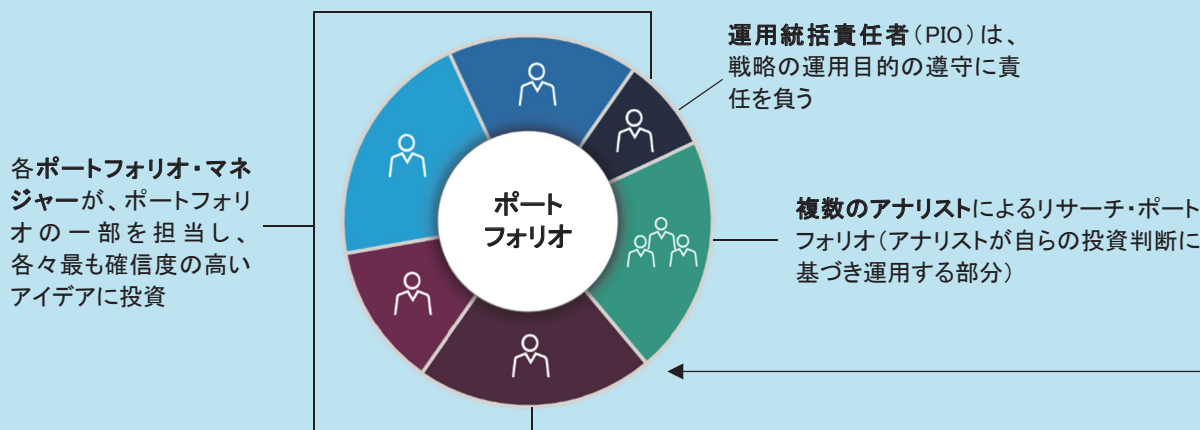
運用統括責任者（PIO）は、戦略の運用目的の遵守に責任を負う

各ポートフォリオ・マネジャーが、ポートフォリオの一部を担当し、各々最も確信度の高いアイデアに投資

ポートフォリオ

複数のアナリストによるリサーチ・ポートフォリオ（アナリストが自らの投資判断に基づき運用する部分）